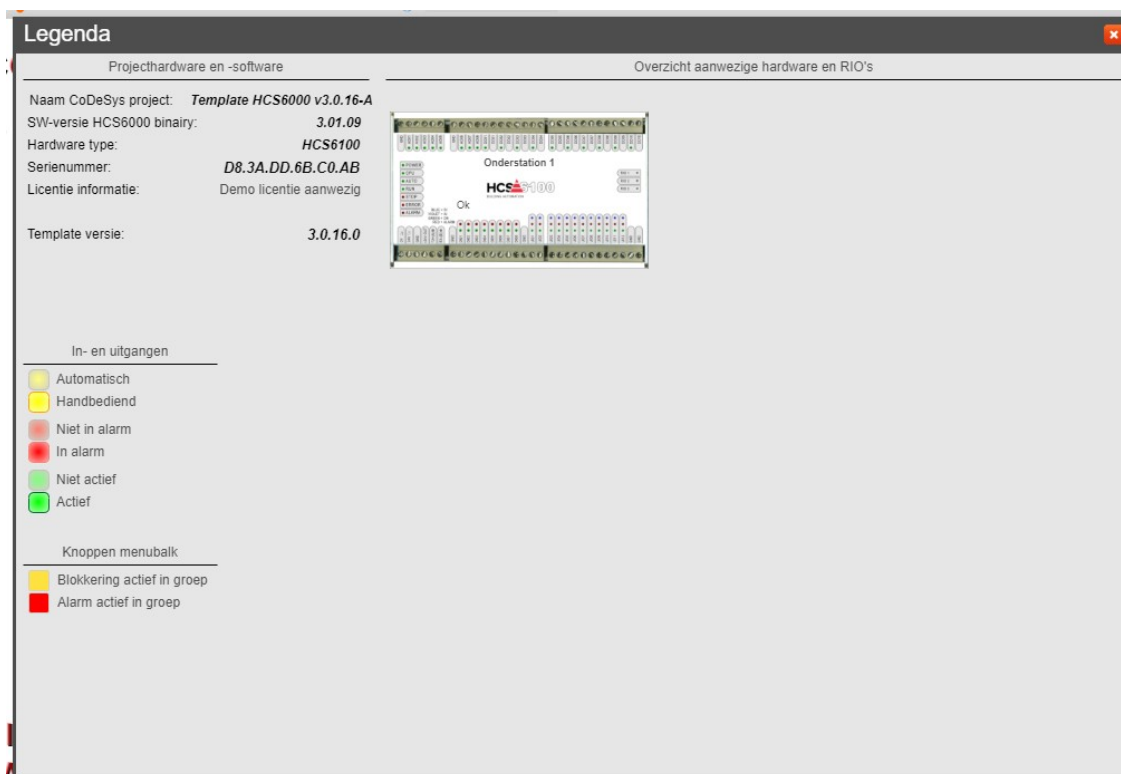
Legenda

Projecthardware en -software

Naam CoDeSys project: Template HCS6000 v3.0.16-A
SW-versie HCS6000 binairy: 3.01.09
Hardware type: HCS6100
Serienummer: D8.3A.DD.6B.C0.AB
Licentie informatie: Demo licentie aanwezig

Template versie: 3.0.16.0

Overzicht aanwezige hardware en RIO's

Onderstation 1
POWER
CPU
AUTO
RUN
STOP
ERROR
ALARM
HCS6100
Ok

In- en uitgangen
Automatisch
Handbediend
Niet in alarm
In alarm
Niet actief
Actief

Knoppen menubalk
Blokkering actief in groep
Alarm actief in groep